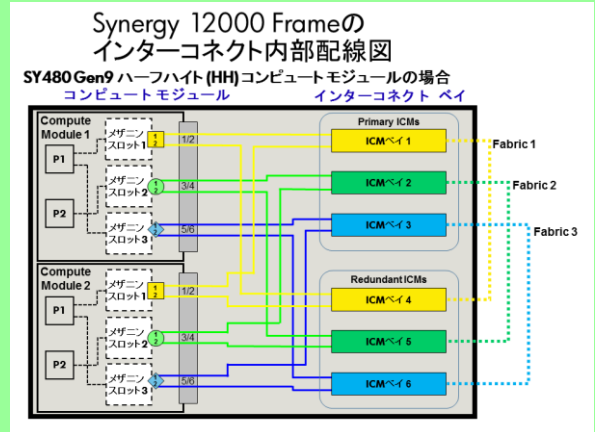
Synergy 12000 Frameの
インターコネクト内部配線図

SY480 Gen9 ハーフハイト (HH) コンピュートモジュールの場合

コンピュート モジュール

インターコネクト ベイ

Compute Module 1

P1

P2

メザニン スロット1

メザニン スロット2

メザニン スロット3

1 2

1 2

1 2

1/2

3/4

5/6

Compute Module 2

P1

P2

メザニン スロット1

メザニン スロット2

メザニン スロット3

1 2

1 2

1 2

1/2

3/4

5/6

Primary ICMs

ICMベイ 1

ICMベイ 2

ICMベイ 3

Redundant ICMs

ICMベイ 4

ICMベイ 5

ICMベイ 6

Fabric 1

Fabric 2

Fabric 3